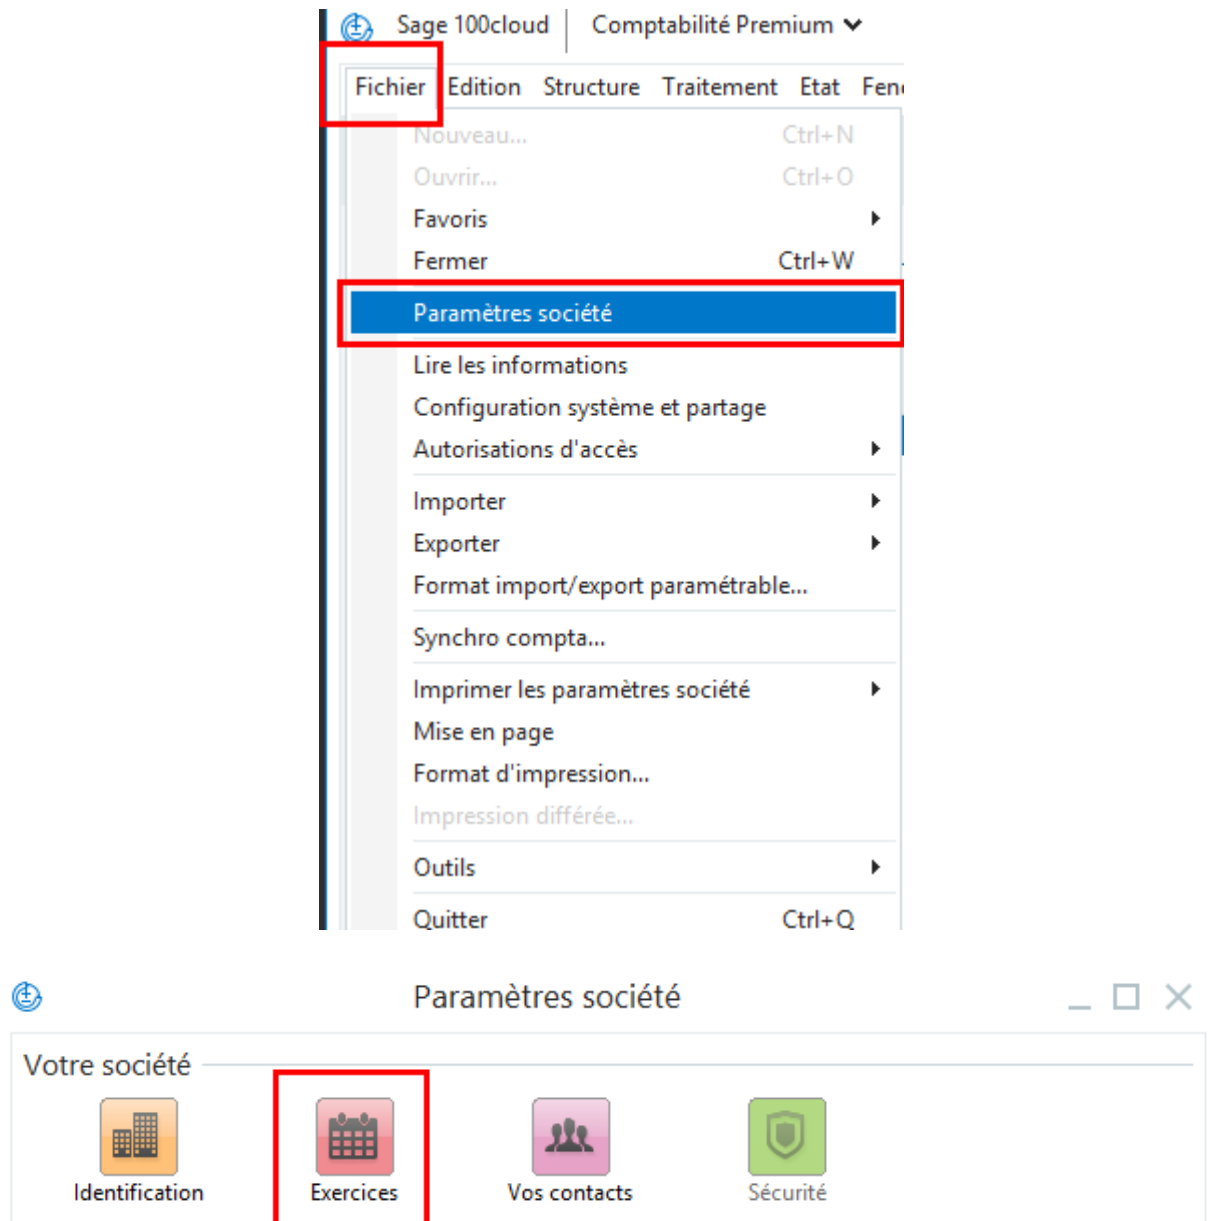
Sage 100cloud | Comptabilité Premium

Fichier Edition Structure Traitement Etat Fen

Nouveau... Ctrl+N
Ouvrir... Ctrl+O
Favoris
Fermer Ctrl+W
Paramètres société
Lire les informations
Configuration système et partage
Autorisations d'accès
Importer
Exporter
Format import/export paramétrable...
Synchro compta...
Imprimer les paramètres société
Mise en page
Format d'impression...
Impression différée...
Outils
Quitter Ctrl+Q

Paramètres société

Votre société

Identification
Exercices
Vos contacts
Sécurité